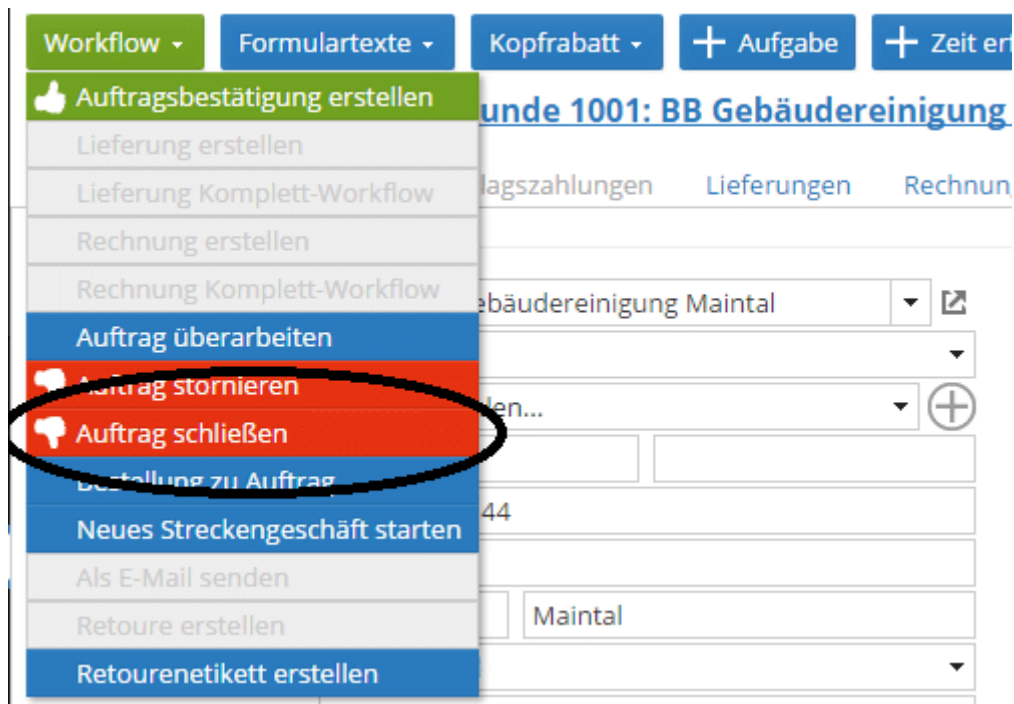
Workflow ▾ Formulartexte ▾ Kopfrabatt ▾ + Aufgabe + Zeit er

Auftragsbestätigung erstellen
Lieferung erstellen
Lieferung Komplett-Workflow
Rechnung erstellen
Rechnung Komplett-Workflow
Auftrag überarbeiten
Auftrag stornieren
Auftrag schließen
Bestellung zu Auftrag
Neues Streckengeschäft starten
Als E-Mail senden
Retoure erstellen
Retourenetikett erstellen

unde 1001: BB Gebäudereinigung

lagszahlungen Lieferungen Rechnun

ebäudereinigung Maintal

len...

44

Maintal